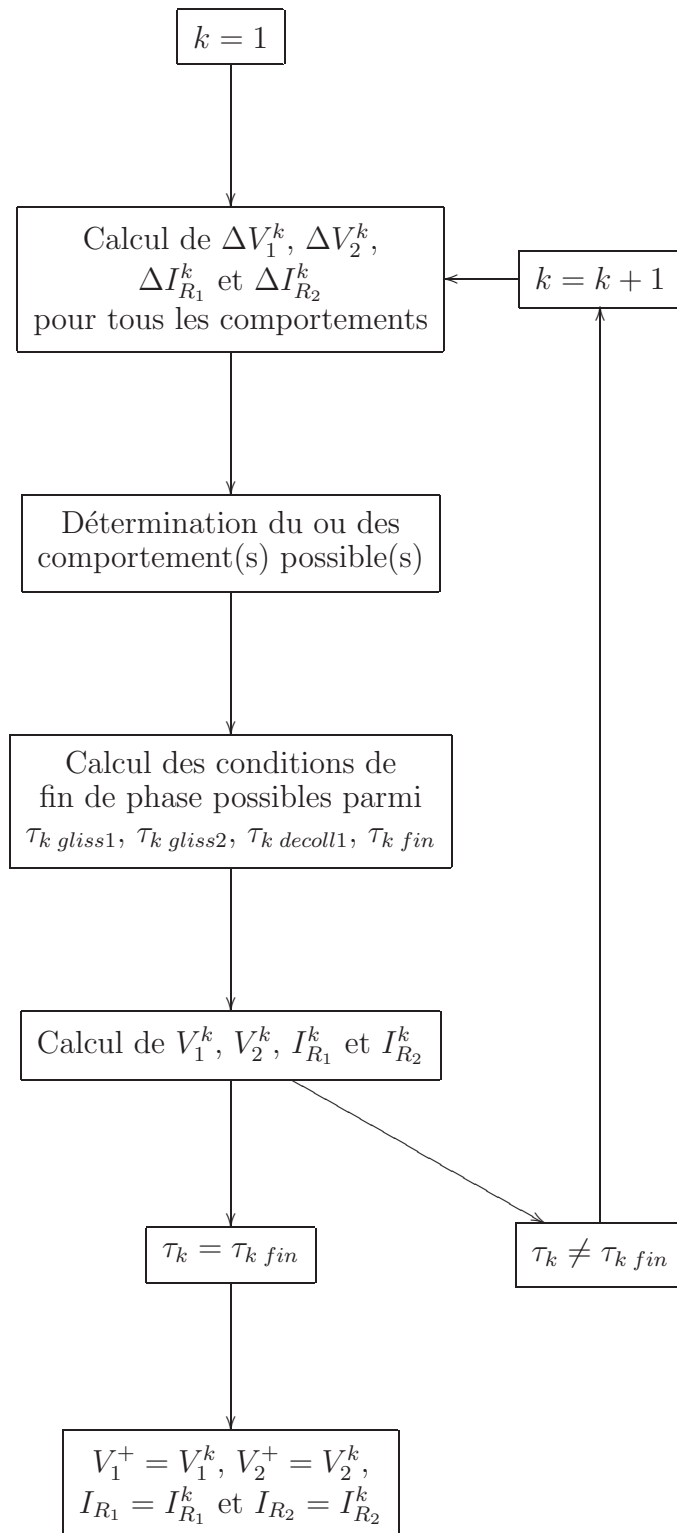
$k = 1$

Calcul de $\Delta V_1^k$, $\Delta V_2^k$, $\Delta I_{R_1}^k$ et $\Delta I_{R_2}^k$ pour tous les comportements

$k = k + 1$

Détermination du ou des comportement(s) possible(s)

Calcul des conditions de fin de phase possibles parmi $\tau_{k\ gliss1}$, $\tau_{k\ gliss2}$, $\tau_{k\ decoll1}$, $\tau_{k\ fin}$

Calcul de $V_1^k$, $V_2^k$, $I_{R_1}^k$ et $I_{R_2}^k$

$\tau_k = \tau_{k\ fin}$

$\tau_k \neq \tau_{k\ fin}$

$V_1^+ = V_1^k$, $V_2^+ = V_2^k$, $I_{R_1} = I_{R_1}^k$ et $I_{R_2} = I_{R_2}^k$